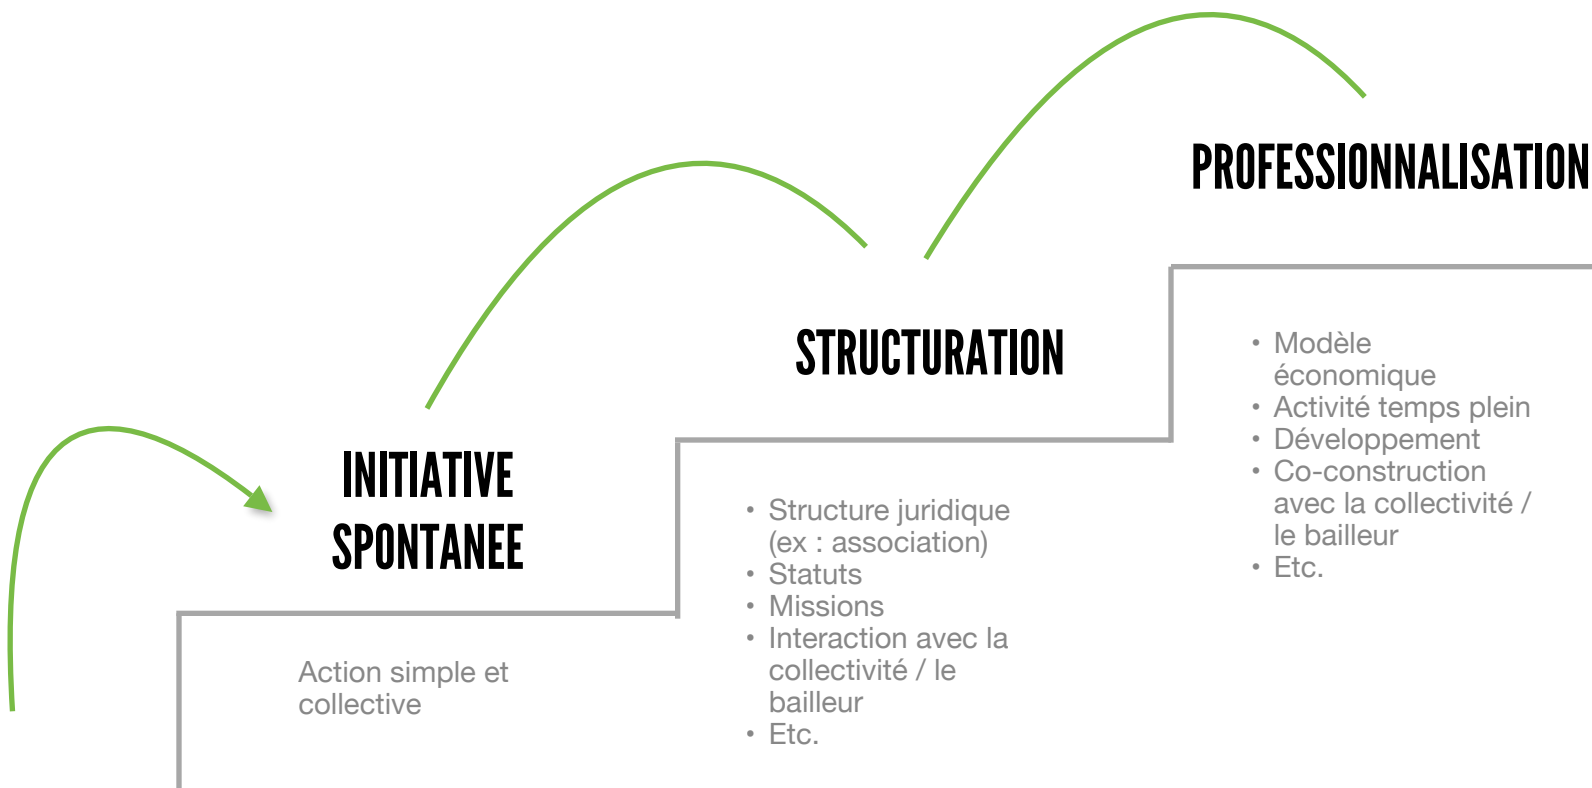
PROFESSIONNALISATION

STRUCTURATION

• Modèle économique
• Activité temps plein
• Développement
• Co-construction avec la collectivité / le bailleur
• Etc.

INITIATIVE SPONTANEE

• Structure juridique (ex : association)
• Statuts
• Missions
• Interaction avec la collectivité / le bailleur
• Etc.

Action simple et collective